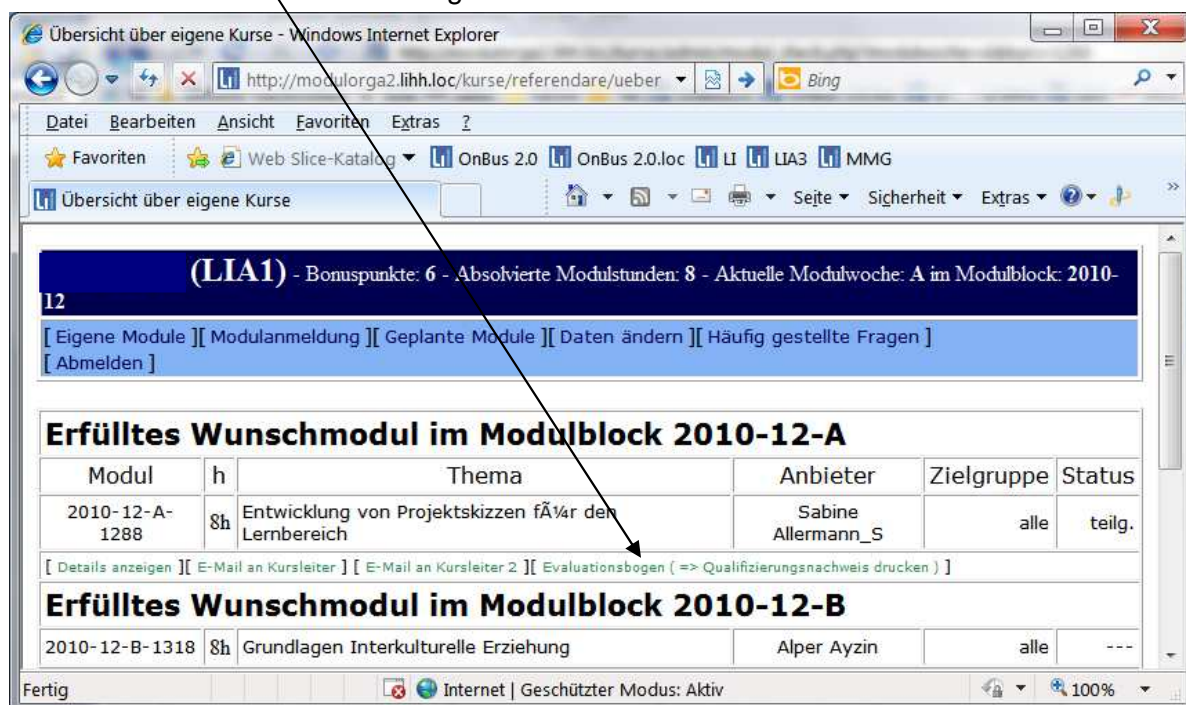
Übersicht über eigene Kurse - Windows Internet Explorer

http://modulorga2.lihh.loc/kurse/referendare/ueber

Bing

Datei Bearbeiten Ansicht Favoriten Extras ?

Favoriten Web Slice-Katalog OnBus 2.0 OnBus 2.0.loc LI LIA3 MMG

Übersicht über eigene Kurse

Seite ▾ Sicherheit ▾ Extras ▾

(LIA1) - Bonuspunkte: 6 - Absolvierte Modulstunden: 8 - Aktuelle Modulwoche: A im Modulblock: 2010-12

[ Eigene Module ][ Modulanmeldung ][ Geplante Module ][ Daten ändern ][ Häufig gestellte Fragen ]
[ Abmelden ]

Erfülltes Wunschmodul im Modulblock 2010-12-A

| Modul | h | Thema | Anbieter | Zielgruppe | Status |
|---|---|---|---|---|---|
| 2010-12-A-1288 | 8h | Entwicklung von Projektskizzen fÃ¼r den Lernbereich | Sabine Allermann_S | alle | teilg. |

[ Details anzeigen ][ E-Mail an Kursleiter ] [ E-Mail an Kursleiter 2 ][ Evaluationsbogen ( => Qualifizierungsnachweis drucken ) ]

Erfülltes Wunschmodul im Modulblock 2010-12-B

| 2010-12-B-1318 | 8h | Grundlagen Interkulturelle Erziehung | Alper Ayzin | alle | --- |
|---|---|---|---|---|---|

Fertig

Internet | Geschützter Modus: Aktiv

100%